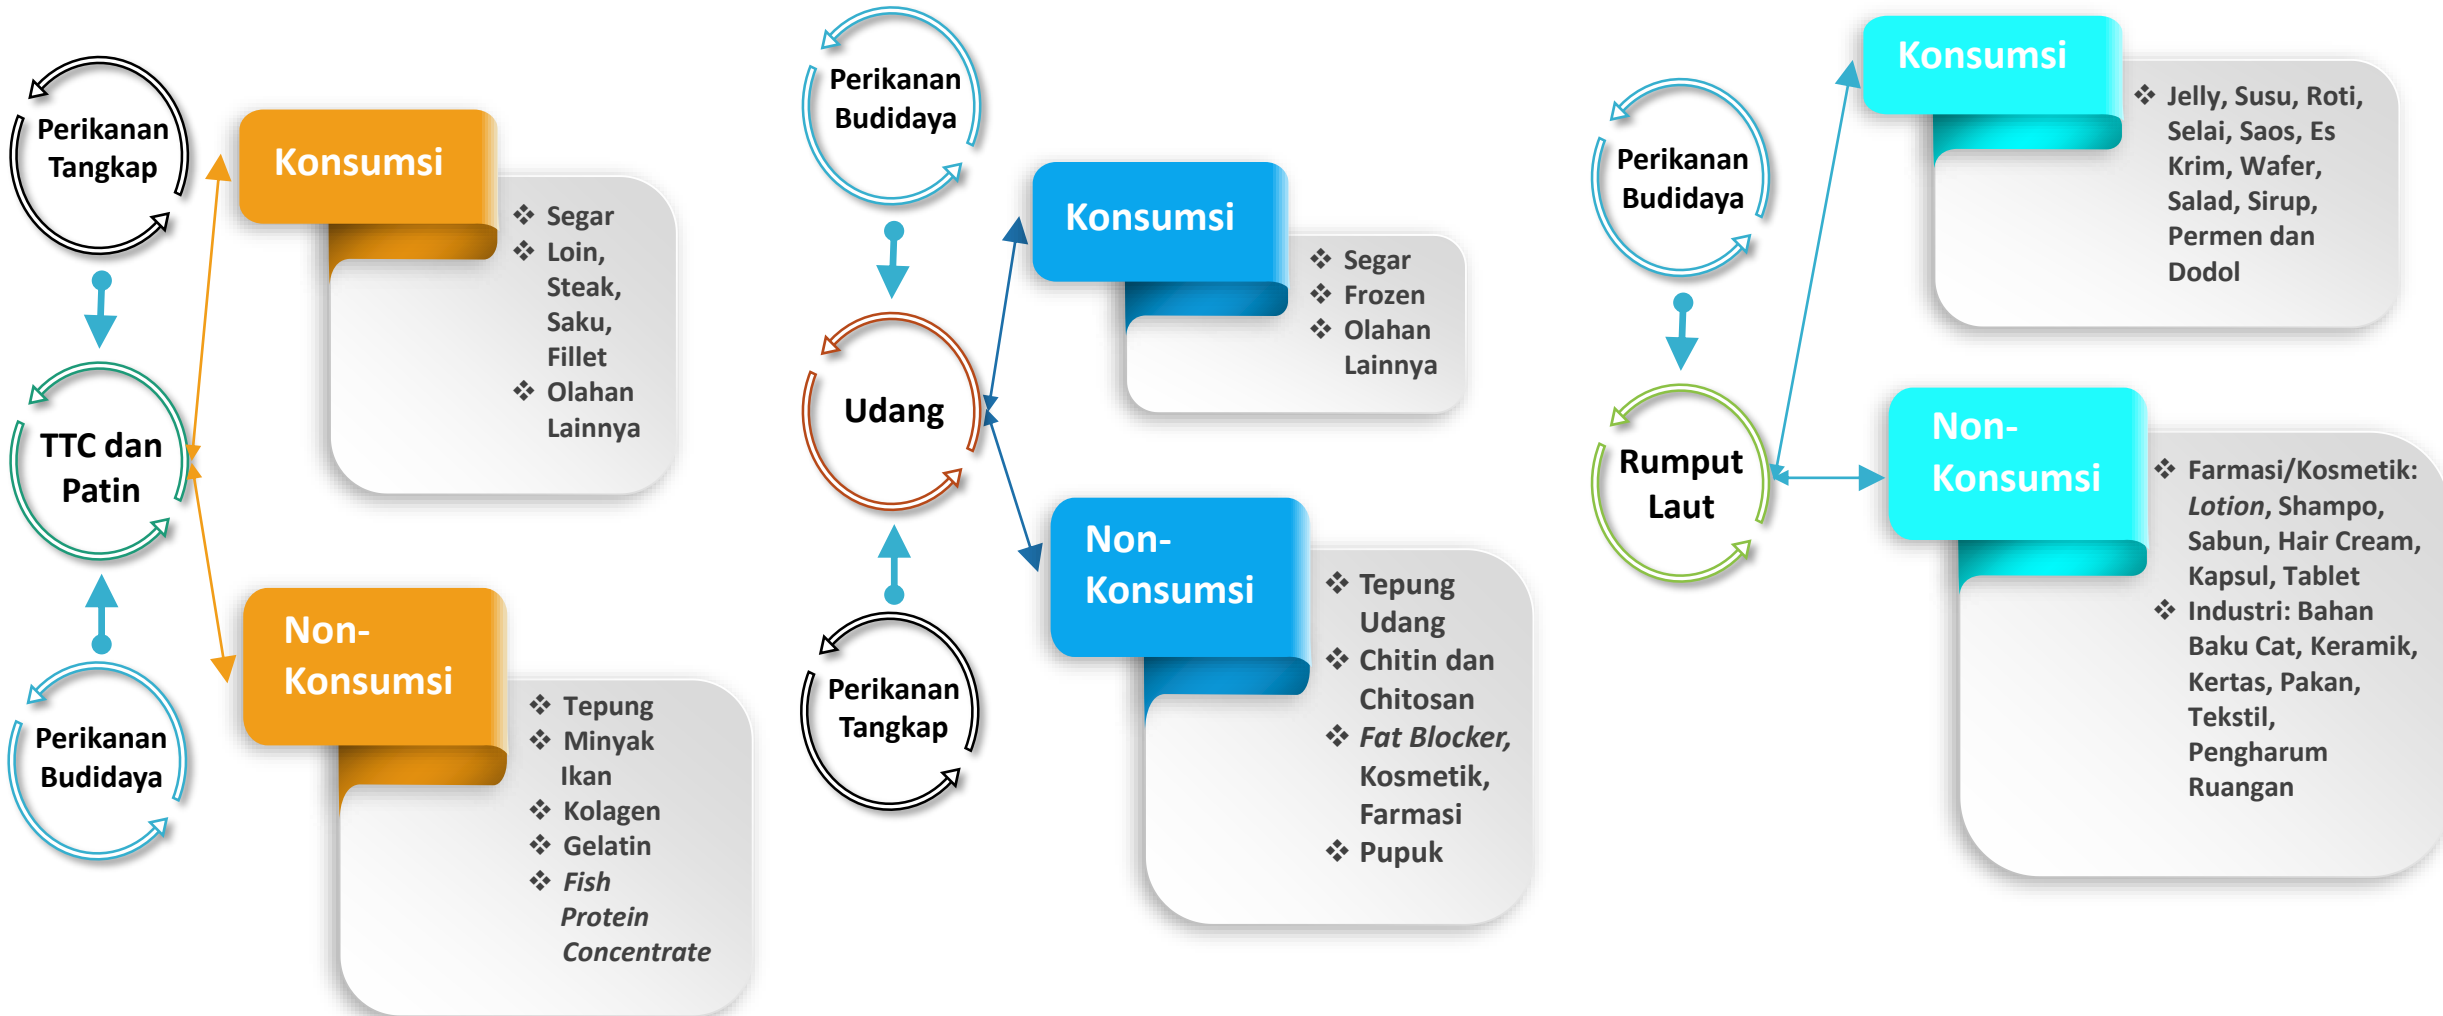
Perikanan Tangkap

TTC dan Patin

Perikanan Budidaya

Konsumsi

❖ Segar
❖ Loin, Steak, Saku, Fillet
❖ Olahan Lainnya

Non-Konsumsi

❖ Tepung
❖ Minyak Ikan
❖ Kolagen
❖ Gelatin
❖ *Fish Protein Concentrate*

Perikanan Budidaya

Udang

Perikanan Tangkap

Konsumsi

❖ Segar
❖ Frozen
❖ Olahan Lainnya

Non-Konsumsi

❖ Tepung Udang
❖ Chitin dan Chitosan
❖ *Fat Blocker*, Kosmetik, Farmasi
❖ Pupuk

Perikanan Budidaya

Rumput Laut

Konsumsi

❖ Jelly, Susu, Roti, Selai, Saos, Es Krim, Wafer, Salad, Sirup, Permen dan Dodol

Non-Konsumsi

❖ Farmasi/Kosmetik: *Lotion*, Shampo, Sabun, Hair Cream, Kapsul, Tablet
❖ Industri: Bahan Baku Cat, Keramik, Kertas, Pakan, Tekstil, Pengharum Ruangan